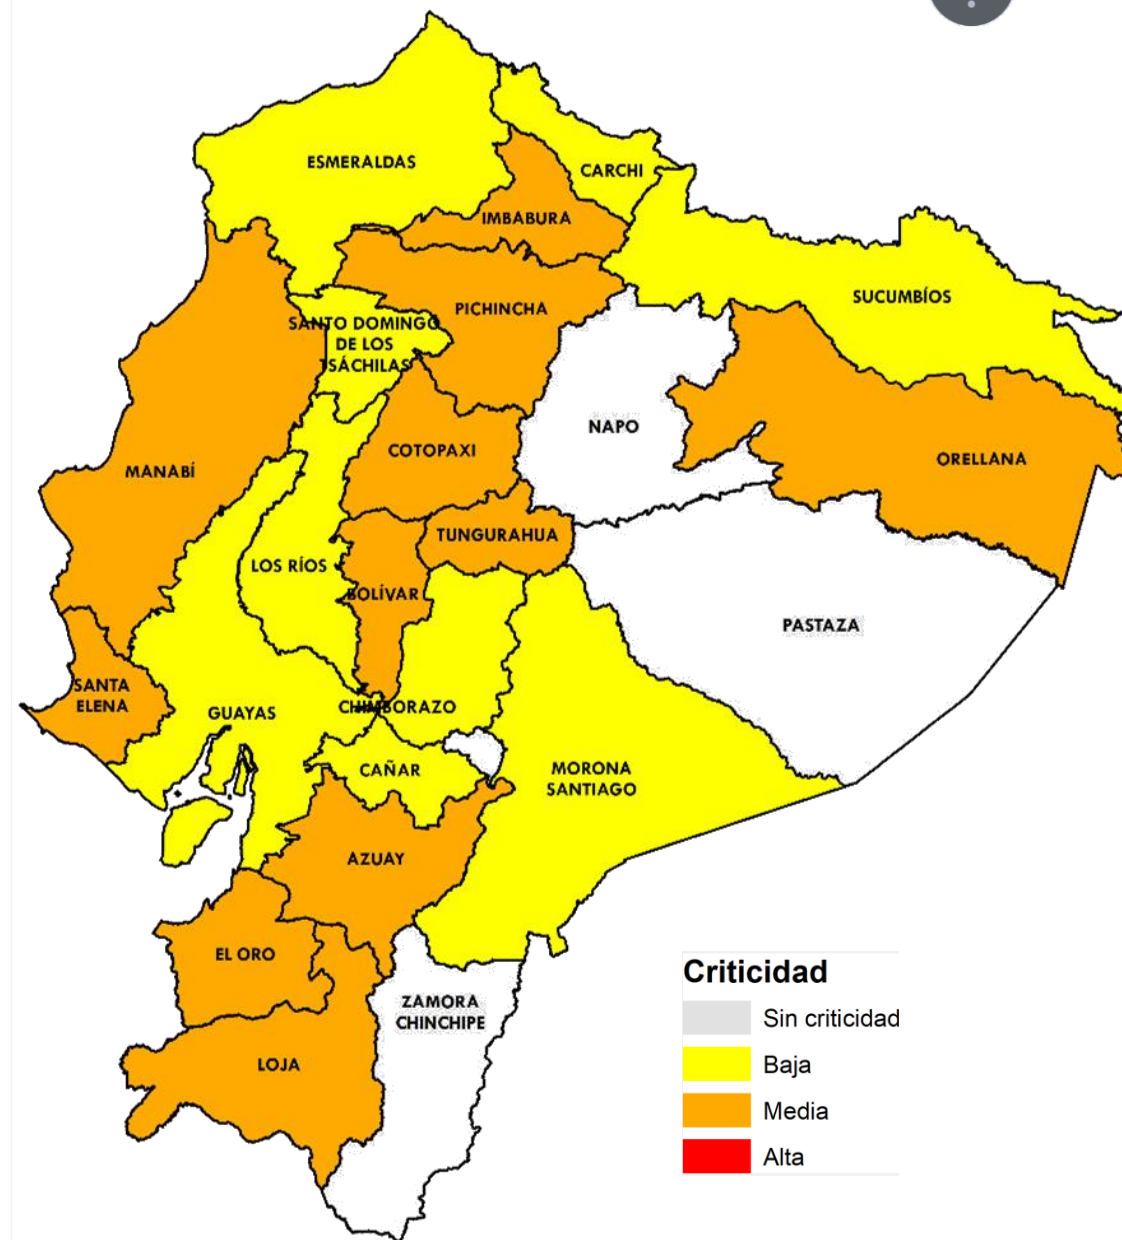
ESMERALDAS
CARCHI
IMBABURA
SUCUMBÍOS
PICHINCHA
SANTO DOMINGO DE LOS TSÁCHILAS
NAPO
ORELLANA
MANABÍ
COTOPAXI
TUNGURAHUA
LOS RÍOS
BOLÍVAR
PASTAZA
SANTA ELENA
GUAYAS
CHIMBORAZO
CAÑAR
MORONA SANTIAGO
AZUAY
EL ORO
ZAMORA CHINCHIPE
LOJA

Criticidad
Sin criticidad
Baja
Media
Alta